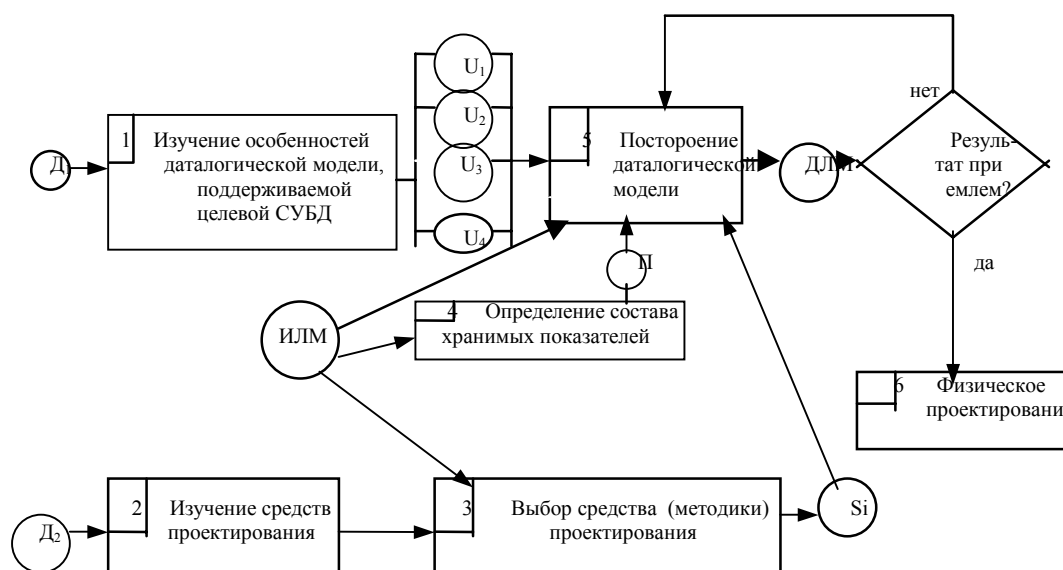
нет

Д

1 Изучение особенностей даталогической модели, поддерживаемой целевой СУБД

$U_1$

$U_2$

$U_3$

$U_4$

5 Постороение даталогической модели

ДЛМ

Резуль-тат при емлем?

да

П

4 Определение состава хранимых показателей

ИЛМ

6 Физическое проектировани

$Д_2$

2 Изучение средств проектирования

3 Выбор средства (методики) проектирования

Si